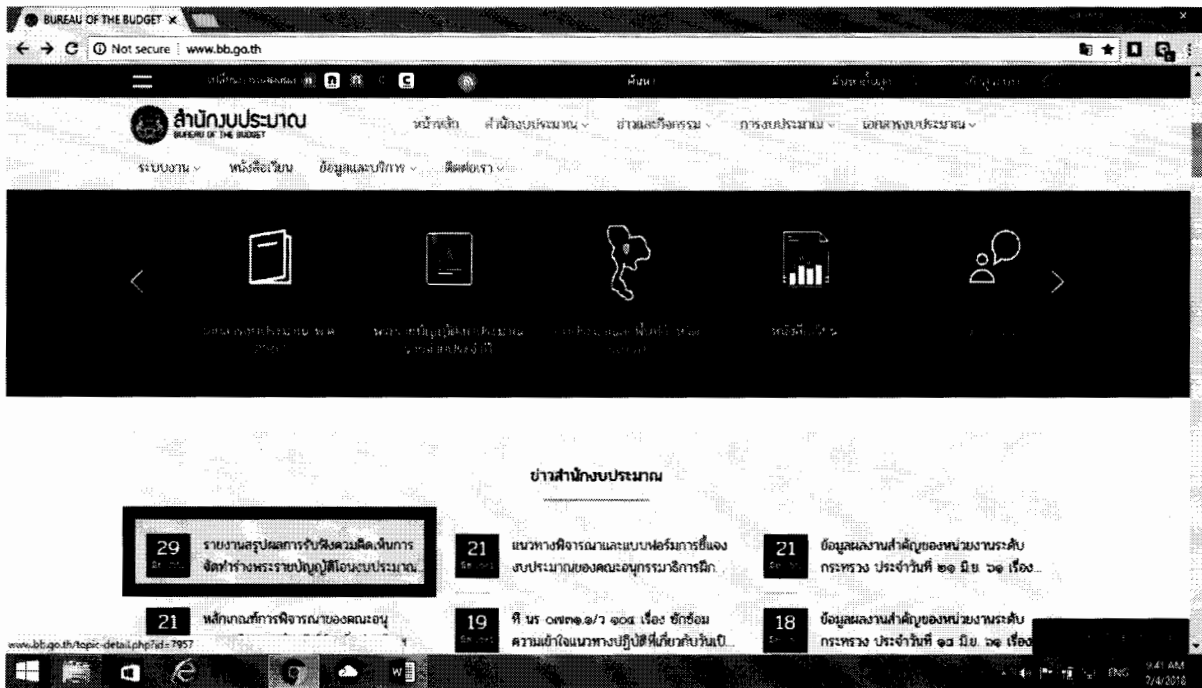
BUREAU OF THE BUDGET ×

Not secure | www.bb.go.th

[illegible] ค้นหา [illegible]

สำนักงบประมาณ
BUREAU OF THE BUDGET

หน้าหลัก สำนักงบประมาณ ข่าวและกิจกรรม การงบประมาณ เอกสารงบประมาณ

ระบบงาน หนังสือเวียน ข้อมูลและบริการ ติดต่อเรา

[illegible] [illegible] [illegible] หนังสือเวียน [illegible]

ข่าวสำนักงบประมาณ

29 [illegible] รายงานสรุปผลการรับฟังความคิดเห็นการจัดทำร่างพระราชบัญญัติโอนงบประมาณ...

21 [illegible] แนวทางพิจารณาและแบบฟอร์มการชี้แจงงบประมาณของคณะอนุกรรมาธิการฝึก...

21 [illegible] ข้อมูลผลงานสำคัญของหน่วยงานระดับกระทรวง ประจำวันที่ ๒๑ มิ.ย. ๖๑ เรื่อง...

21 หลักเกณฑ์การพิจารณาของคณะอนุ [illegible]

19 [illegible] ที่ นร ๐๗๓๑.๑/ว ๑๐๔ เรื่อง ซักซ้อมความเข้าใจแนวทางปฏิบัติที่เกี่ยวกับวันเปิ...

18 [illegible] ข้อมูลผลงานสำคัญของหน่วยงานระดับกระทรวง ประจำวันที่ ๑๘ มิ.ย. ๖๑ เรื่อง

www.bb.go.th/topic-detail.php?id=7957

ENG 9:41 AM 7/4/2018